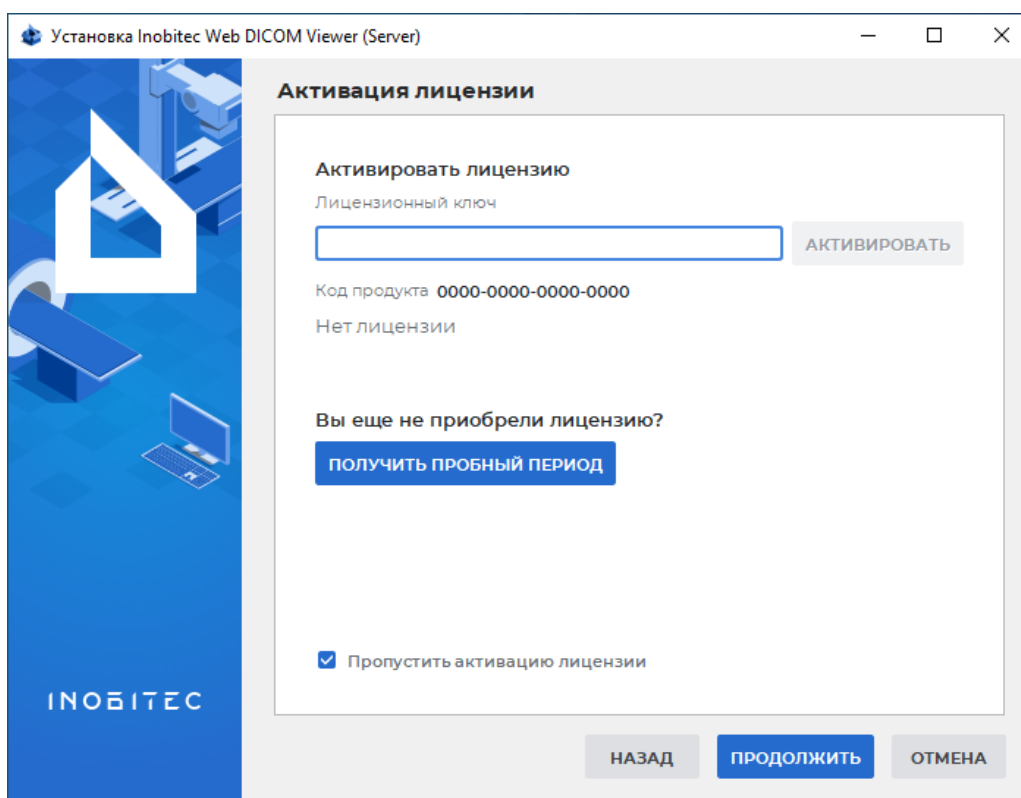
Установка Inobitec Web DICOM Viewer (Server)

Активация лицензии

Активировать лицензию

Лицензионный ключ

АКТИВИРОВАТЬ

Код продукта 0000-0000-0000-0000

Нет лицензии

Вы еще не приобрели лицензию?

ПОЛУЧИТЬ ПРОБНЫЙ ПЕРИОД

Пропустить активацию лицензии

INOBITEC

НАЗАД

ПРОДОЛЖИТЬ

ОТМЕНА